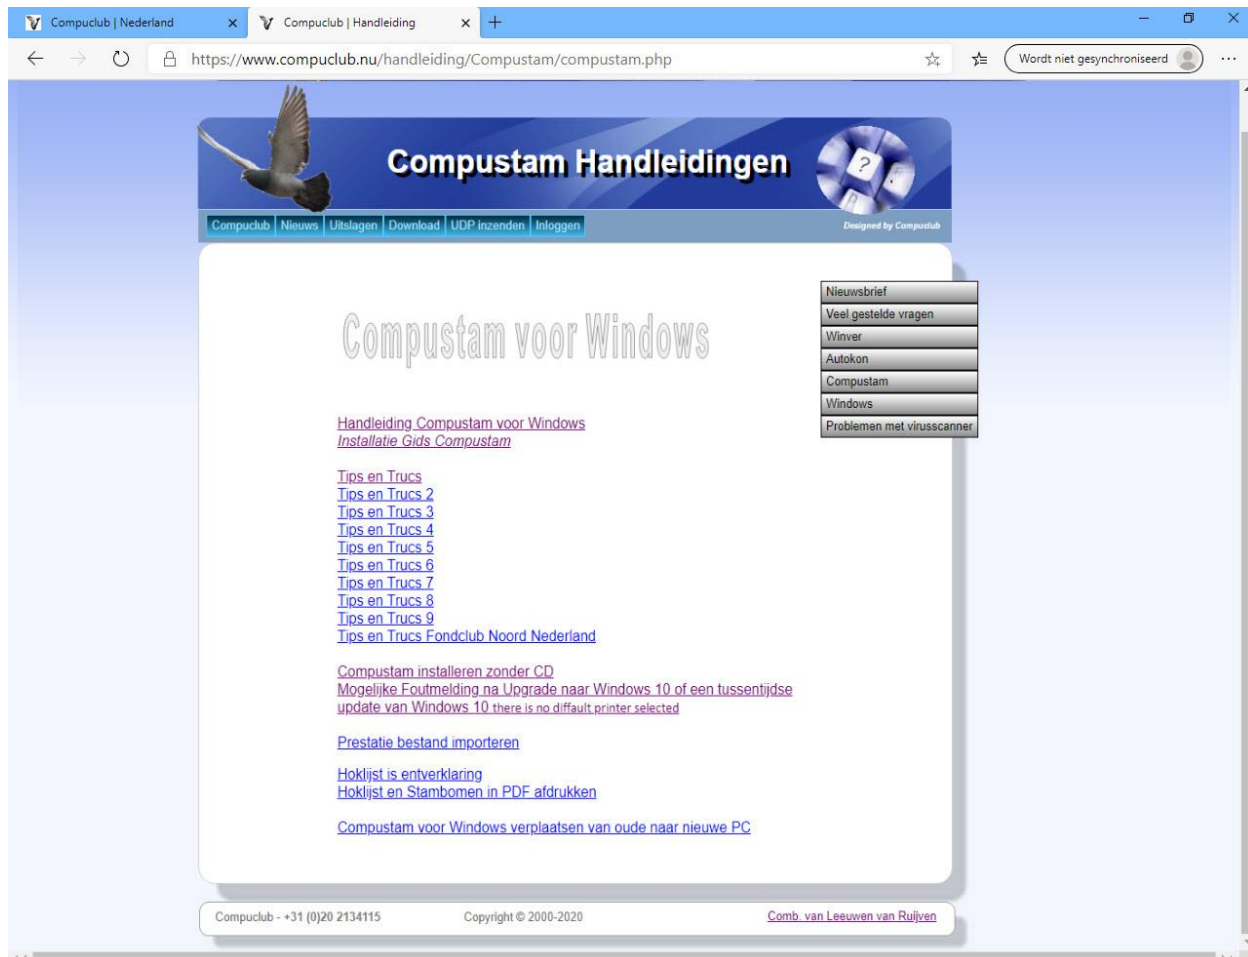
Compuclub | Nederland
Compuclub | Handleiding

https://www.compuclub.nu/handleiding/Compustam/compustam.php

Wordt niet gesynchroniseerd

Compustam Handleidingen

Compuclub | Nieuws | Uitslagen | Download | UDP inzenden | Inloggen

Designed by Compuclub

Nieuwsbrief
Veel gestelde vragen
Winver
Autokon
Compustam
Windows
Problemen met virusscanner

Compustam voor Windows

Handleiding Compustam voor Windows
Installatie Gids Compustam

Tips en Trucs
Tips en Trucs 2
Tips en Trucs 3
Tips en Trucs 4
Tips en Trucs 5
Tips en Trucs 6
Tips en Trucs 7
Tips en Trucs 8
Tips en Trucs 9
Tips en Trucs Fondclub Noord Nederland

Compustam installeren zonder CD
Mogelijke Foutmelding na Upgrade naar Windows 10 of een tussentijdse update van Windows 10 there is no diffault printer selected

Prestatie bestand importeren

Hoklijst is entverklaring
Hoklijst en Stambomen in PDF afdrukken

Compustam voor Windows verplaatsen van oude naar nieuwe PC

Compuclub - +31 (0)20 2134115
Copyright © 2000-2020
Comb. van Leeuwen van Ruijven